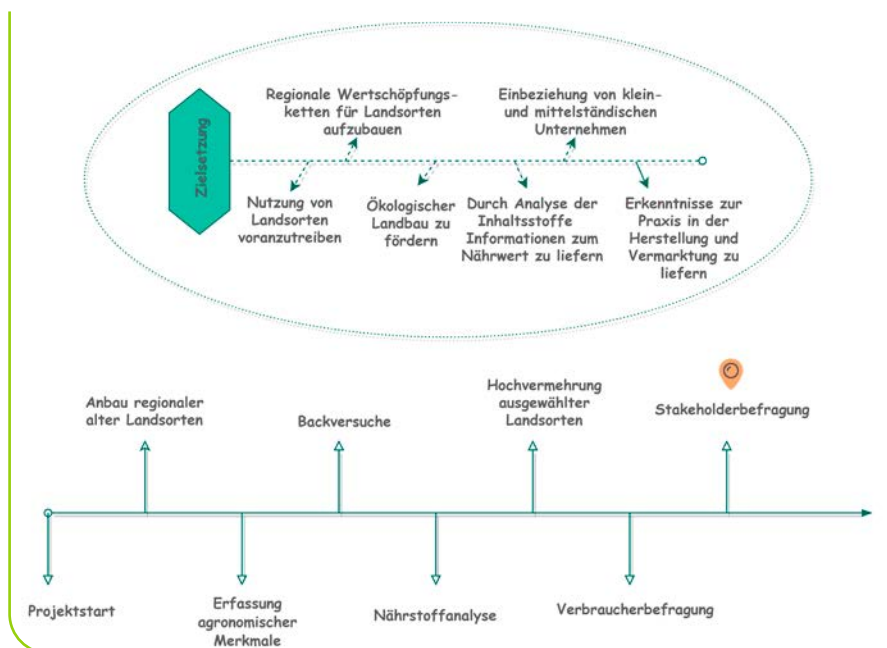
Zielsetzung

Regionale Wertschöpfungsketten für Landsorten aufzubauen

Einbeziehung von klein- und mittelständischen Unternehmen

Nutzung von Landsorten voranzutreiben

Ökologischer Landbau zu fördern

Durch Analyse der Inhaltsstoffe Informationen zum Nährwert zu liefern

Erkenntnisse zur Praxis in der Herstellung und Vermarktung zu liefern

Anbau regionaler alter Landsorten

Backversuche

Hochvermehrung ausgewählter Landsorten

Stakeholderbefragung

Projektstart

Erfassung agronomischer Merkmale

Nährstoffanalyse

Verbraucherbefragung